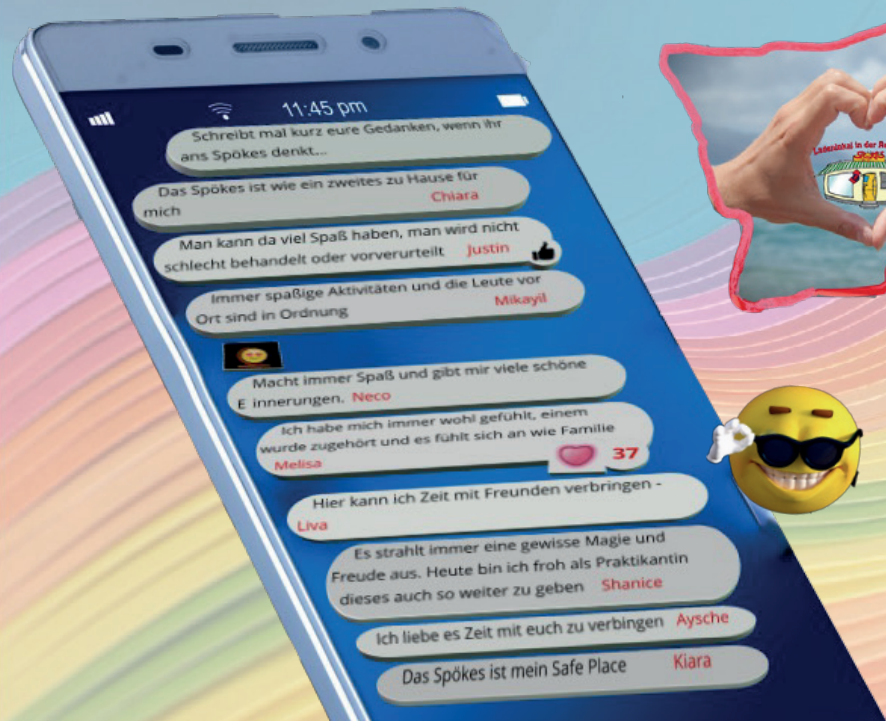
11:45 pm

Schreibt mal kurz eure Gedanken, wenn ihr ans Spökes denkt...

Das Spökes ist wie ein zweites zu Hause für mich Chiara

Man kann da viel Spaß haben, man wird nicht schlecht behandelt oder vorverurteilt Justin

Immer spaßige Aktivitäten und die Leute vor Ort sind in Ordnung Mikayil

Macht immer Spaß und gibt mir viele schöne E innerungen. Neco

Ich habe mich immer wohl gefühlt, einem wurde zugehört und es fühlt sich an wie Familie Melisa

37

Hier kann ich Zeit mit Freunden verbringen - Liva

Es strahlt immer eine gewisse Magie und Freude aus. Heute bin ich froh als Praktikantin dieses auch so weiter zu geben Shanice

Ich liebe es Zeit mit euch zu verbingen Aysche

Das Spökes ist mein Safe Place Kiara

Ladenlokal in der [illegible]